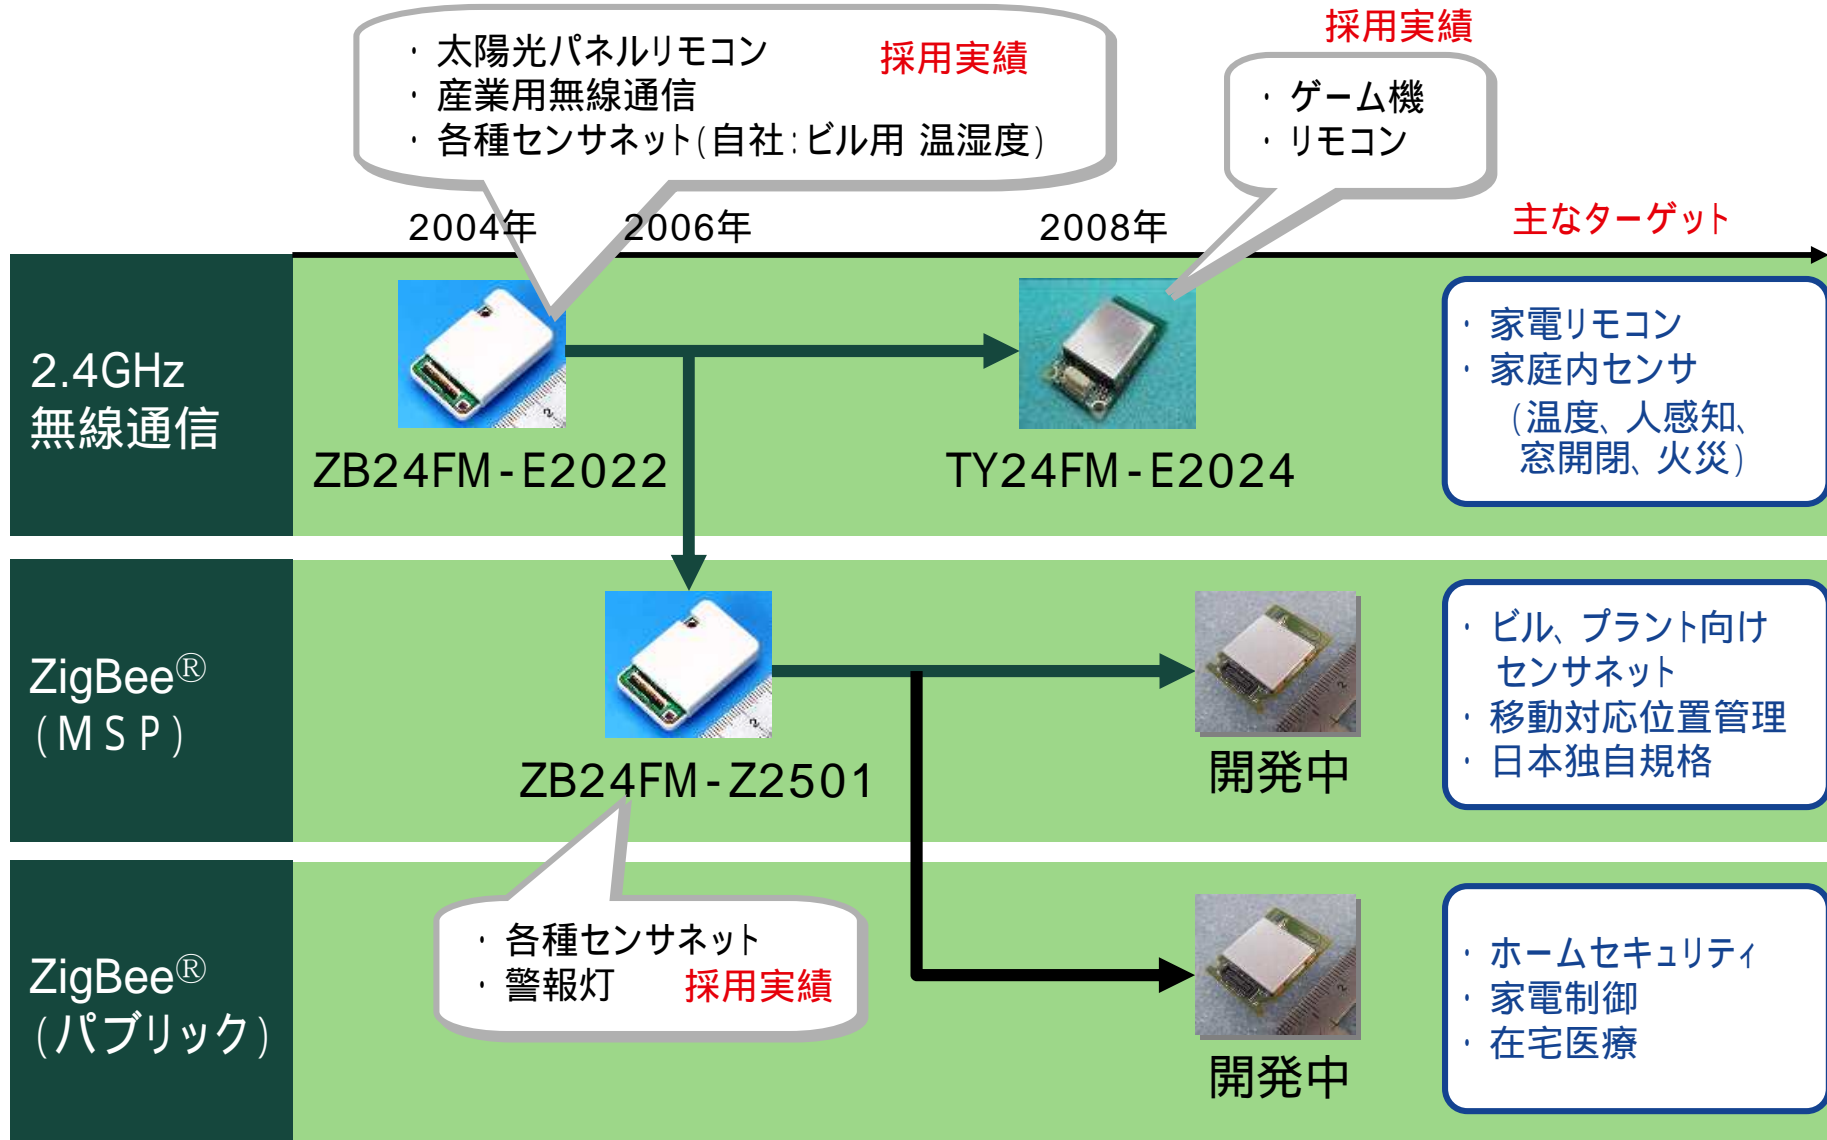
・太陽光パネルリモコン
・産業用無線通信
・各種センサネット(自社:ビル用 温湿度)

採用実績

採用実績

・ゲーム機
・リモコン

2004年 2006年 2008年

主なターゲット

2.4GHz 無線通信

ZB24FM-E2022

TY24FM-E2024

・家電リモコン
・家庭内センサ
(温度、人感知、窓開閉、火災)

ZigBee® (MSP)

ZB24FM-Z2501

開発中

・ビル、プラント向け センサネット
・移動対応位置管理
・日本独自規格

ZigBee® (パブリック)

・各種センサネット
・警報灯

採用実績

開発中

・ホームセキュリティ
・家電制御
・在宅医療